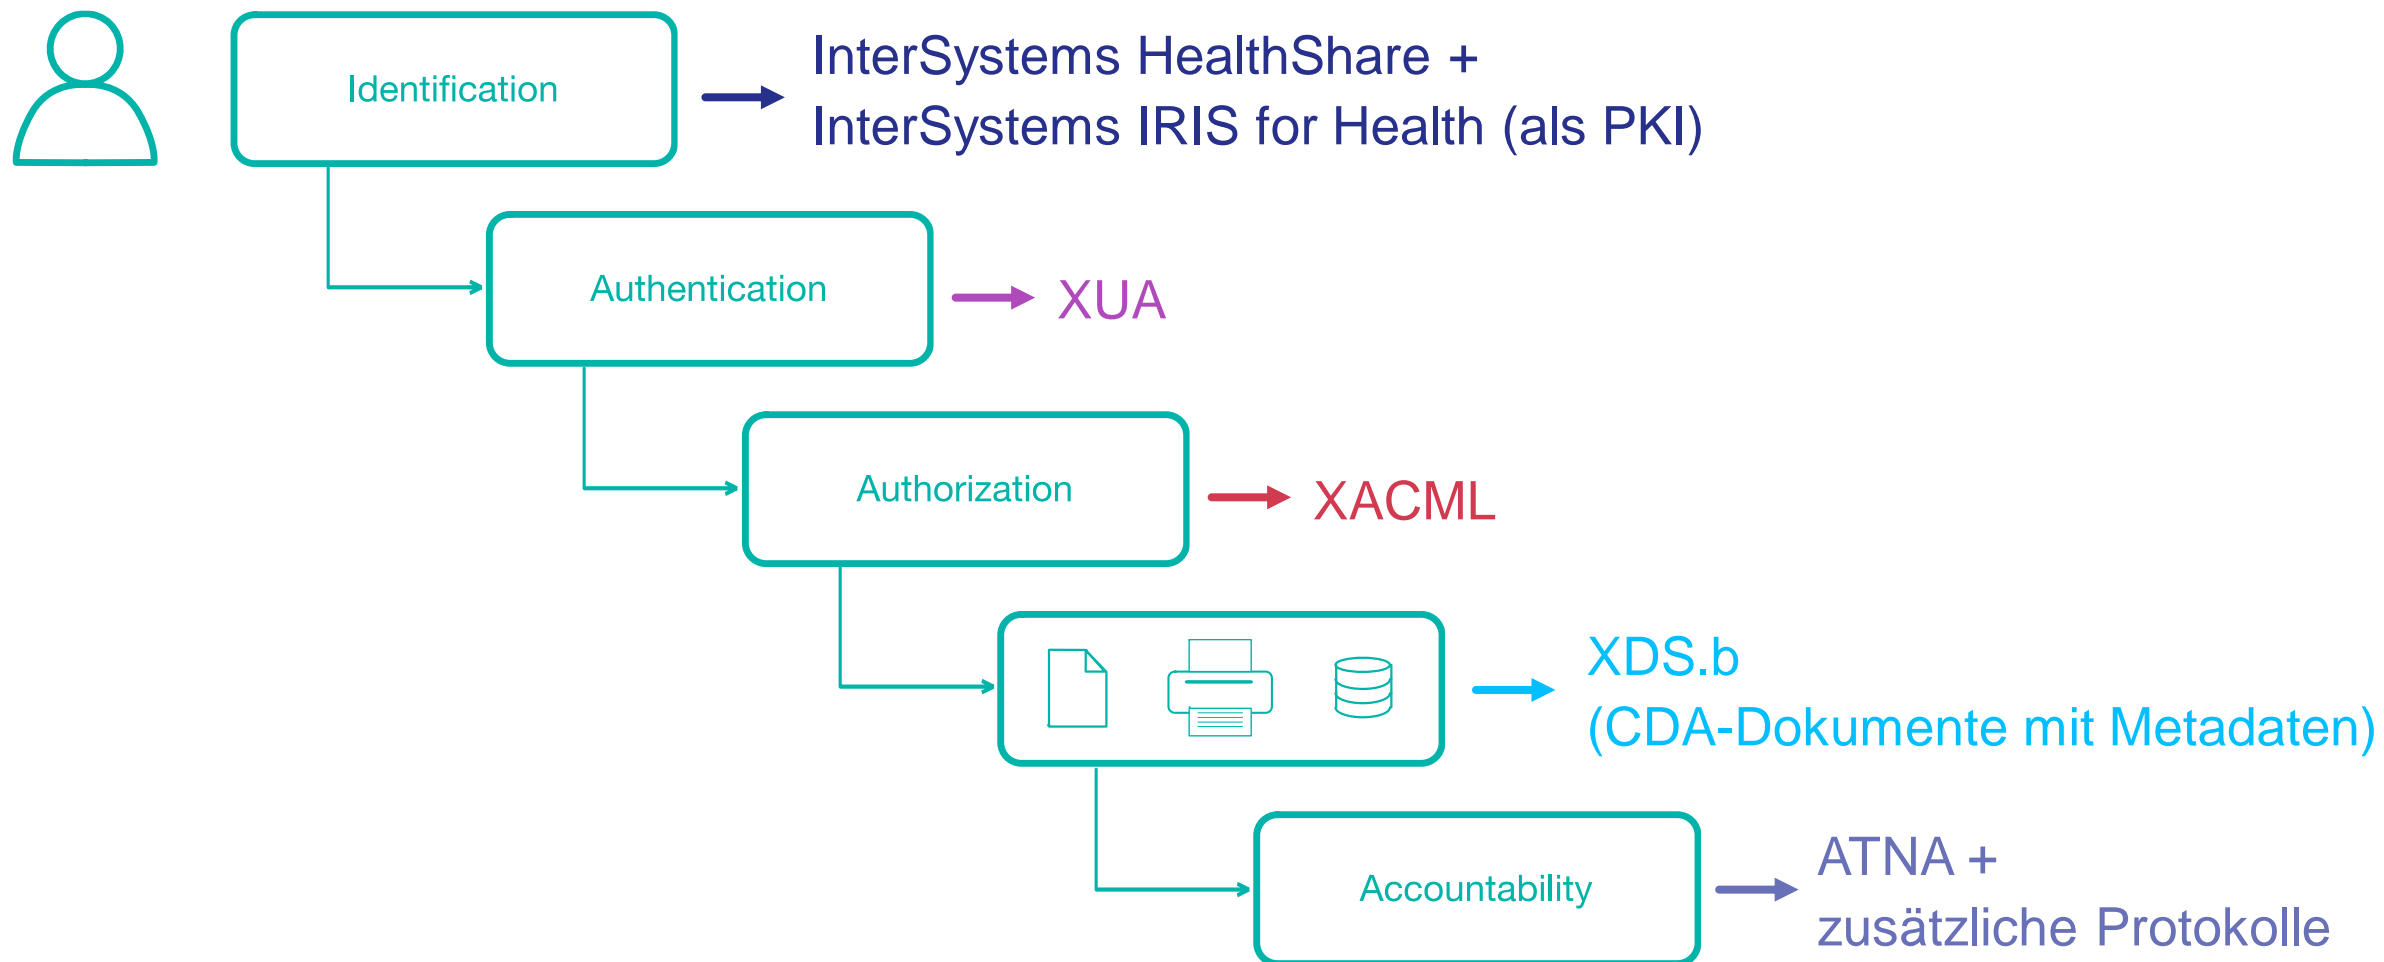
Identification

InterSystems HealthShare +
InterSystems IRIS for Health (als PKI)

Authentication

XUA

Authorization

XACML

XDS.b
(CDA-Dokumente mit Metadaten)

Accountability

ATNA +
zusätzliche Protokolle